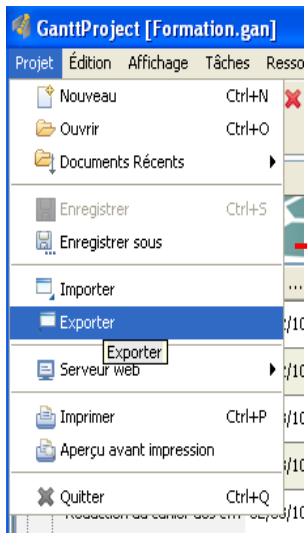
GanttProject [Formation.gan]

Projet Édition Affichage Tâches Resso

Nouveau Ctrl+N
Ouvrir Ctrl+O
Documents Récents
Enregistrer Ctrl+S
Enregistrer sous
Importer
Exporter
Exporter
Serveur web
Imprimer Ctrl+P
Aperçu avant impression
Quitter Ctrl+Q